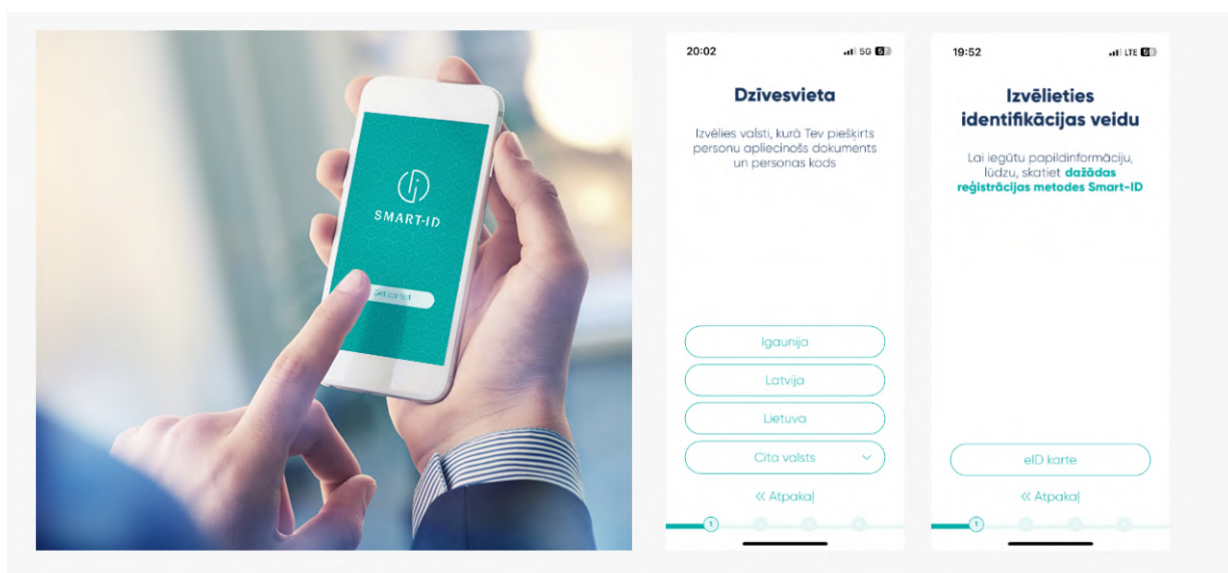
SMART-ID

Get started

20:02

5G

Dzīvesvieta

Izvēlies valsti, kurā Tev piešķirts personu apliecinošs dokuments un personas kods

Igaunija

Latvija

Lietuva

Cita valsts

« Atpakaļ

1

19:52

LTE

Izvēlieties identifikācijas veidu

Lai iegūtu papildinformāciju, lūdzu, skatiet dažādas reģistrācijas metodes Smart-ID

eID karte

« Atpakaļ

1